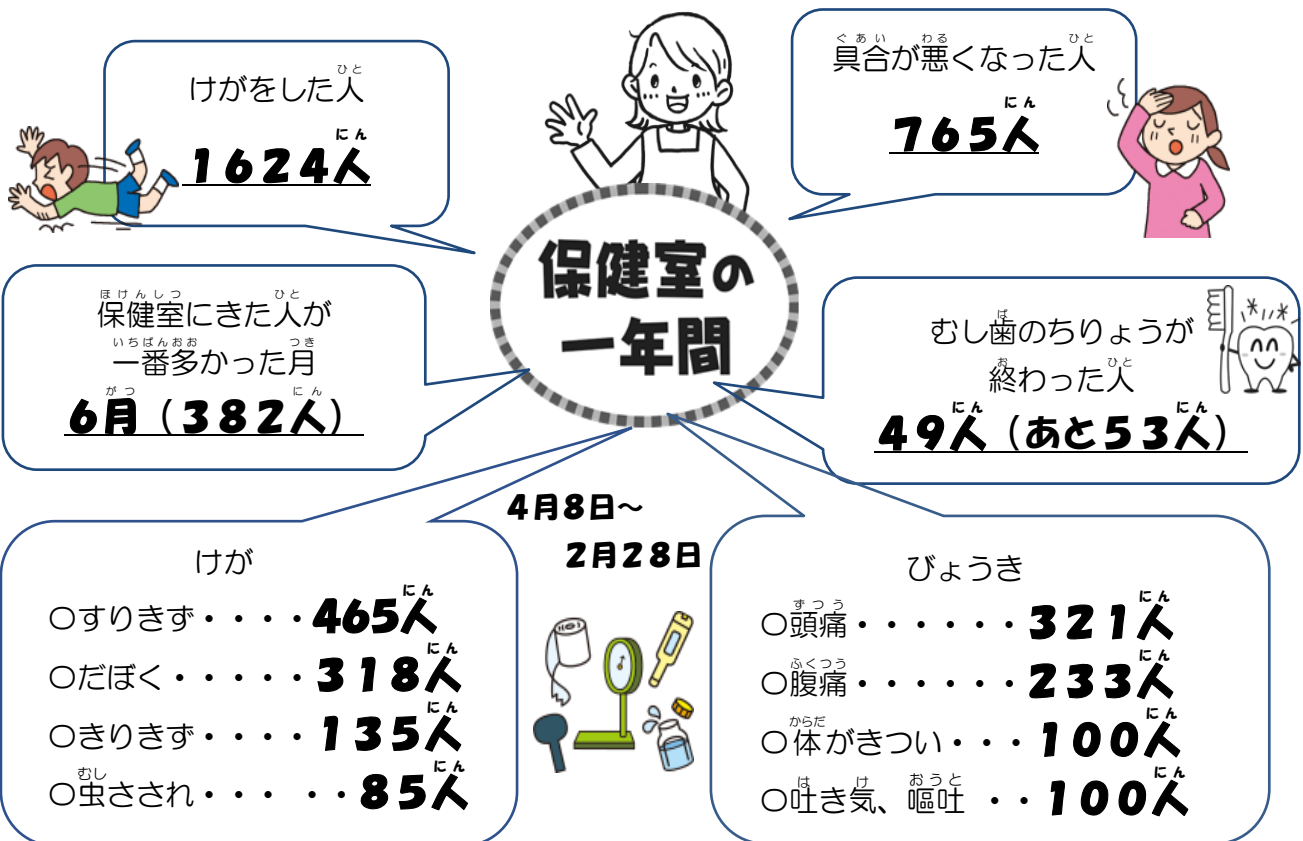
けがをした人（ひと）
１６２４人（にん）

具合（ぐあい）が悪（わる）くなった人（ひと）
７６５人（にん）

保健室の
一年間

保健室（ほけんしつ）にきた人（ひと）が
一番多（いちばんおお）かった月（つき）
６月（がつ）（３８２人（にん））

むし歯（ば）のちりょうが
終（お）わった人（ひと）
４９人（にん）（あと５３人（にん））

4月8日～
2月28日

けが
○すりきず・・・・465人（にん）
○だぼく・・・・・３１８人（にん）
○きりきず・・・・１３５人（にん）
○虫（むし）さされ・・・・・８５人（にん）

びょうき
○頭痛（ずつう）・・・・・・３２１人（にん）
○腹痛（ふくつう）・・・・・・２３３人（にん）
○体（からだ）がきつい・・・１００人（にん）
○吐（は）き気（け）、嘔吐（おうと）・・１００人（にん）